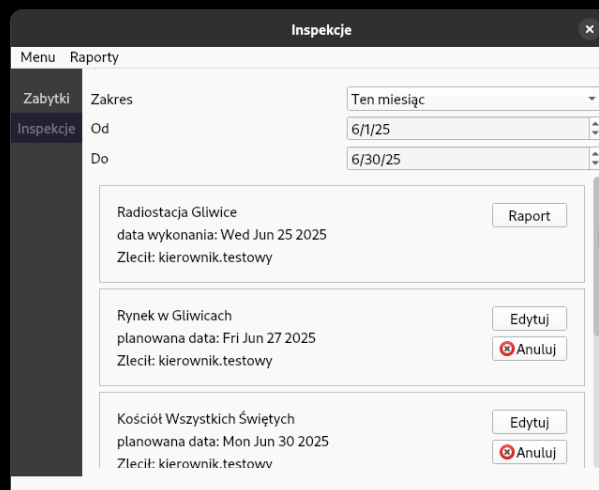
Inspekcje

Menu Raporty

Zabytki
Inspekcje

Zakres
Ten miesiąc

Od
6/1/25

Do
6/30/25

Radiostacja Gliwice
data wykonania: Wed Jun 25 2025
Zlecił: kierownik.testowy
Raport

Rynek w Gliwicach
planowana data: Fri Jun 27 2025
Zlecił: kierownik.testowy
Edytuj
Anuluj

Kościół Wszystkich Świętych
planowana data: Mon Jun 30 2025
Zlecił: kierownik.testowy
Edytuj
Anuluj